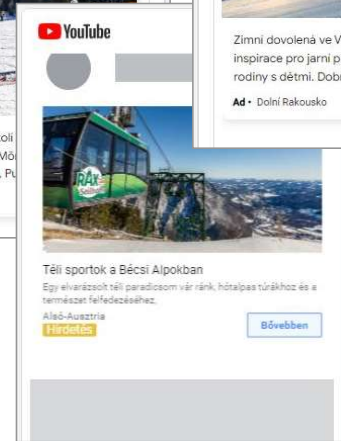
YouTube

Zimní dovolená ve V
inspirace pro jarní p
rodiny s dětmi. Dobr

Ad • Dolní Rakousko

oli
Mö
, Pu

RAX
Seilbahn

Téli sportok a Bécsi Alpokban
Egy elvarázsolt téli paradicsom vár ránk, hótalpas túrákhoz és a természet felfedezéséhez.
Alsó-Ausztria
Hirdetés
Bővebben